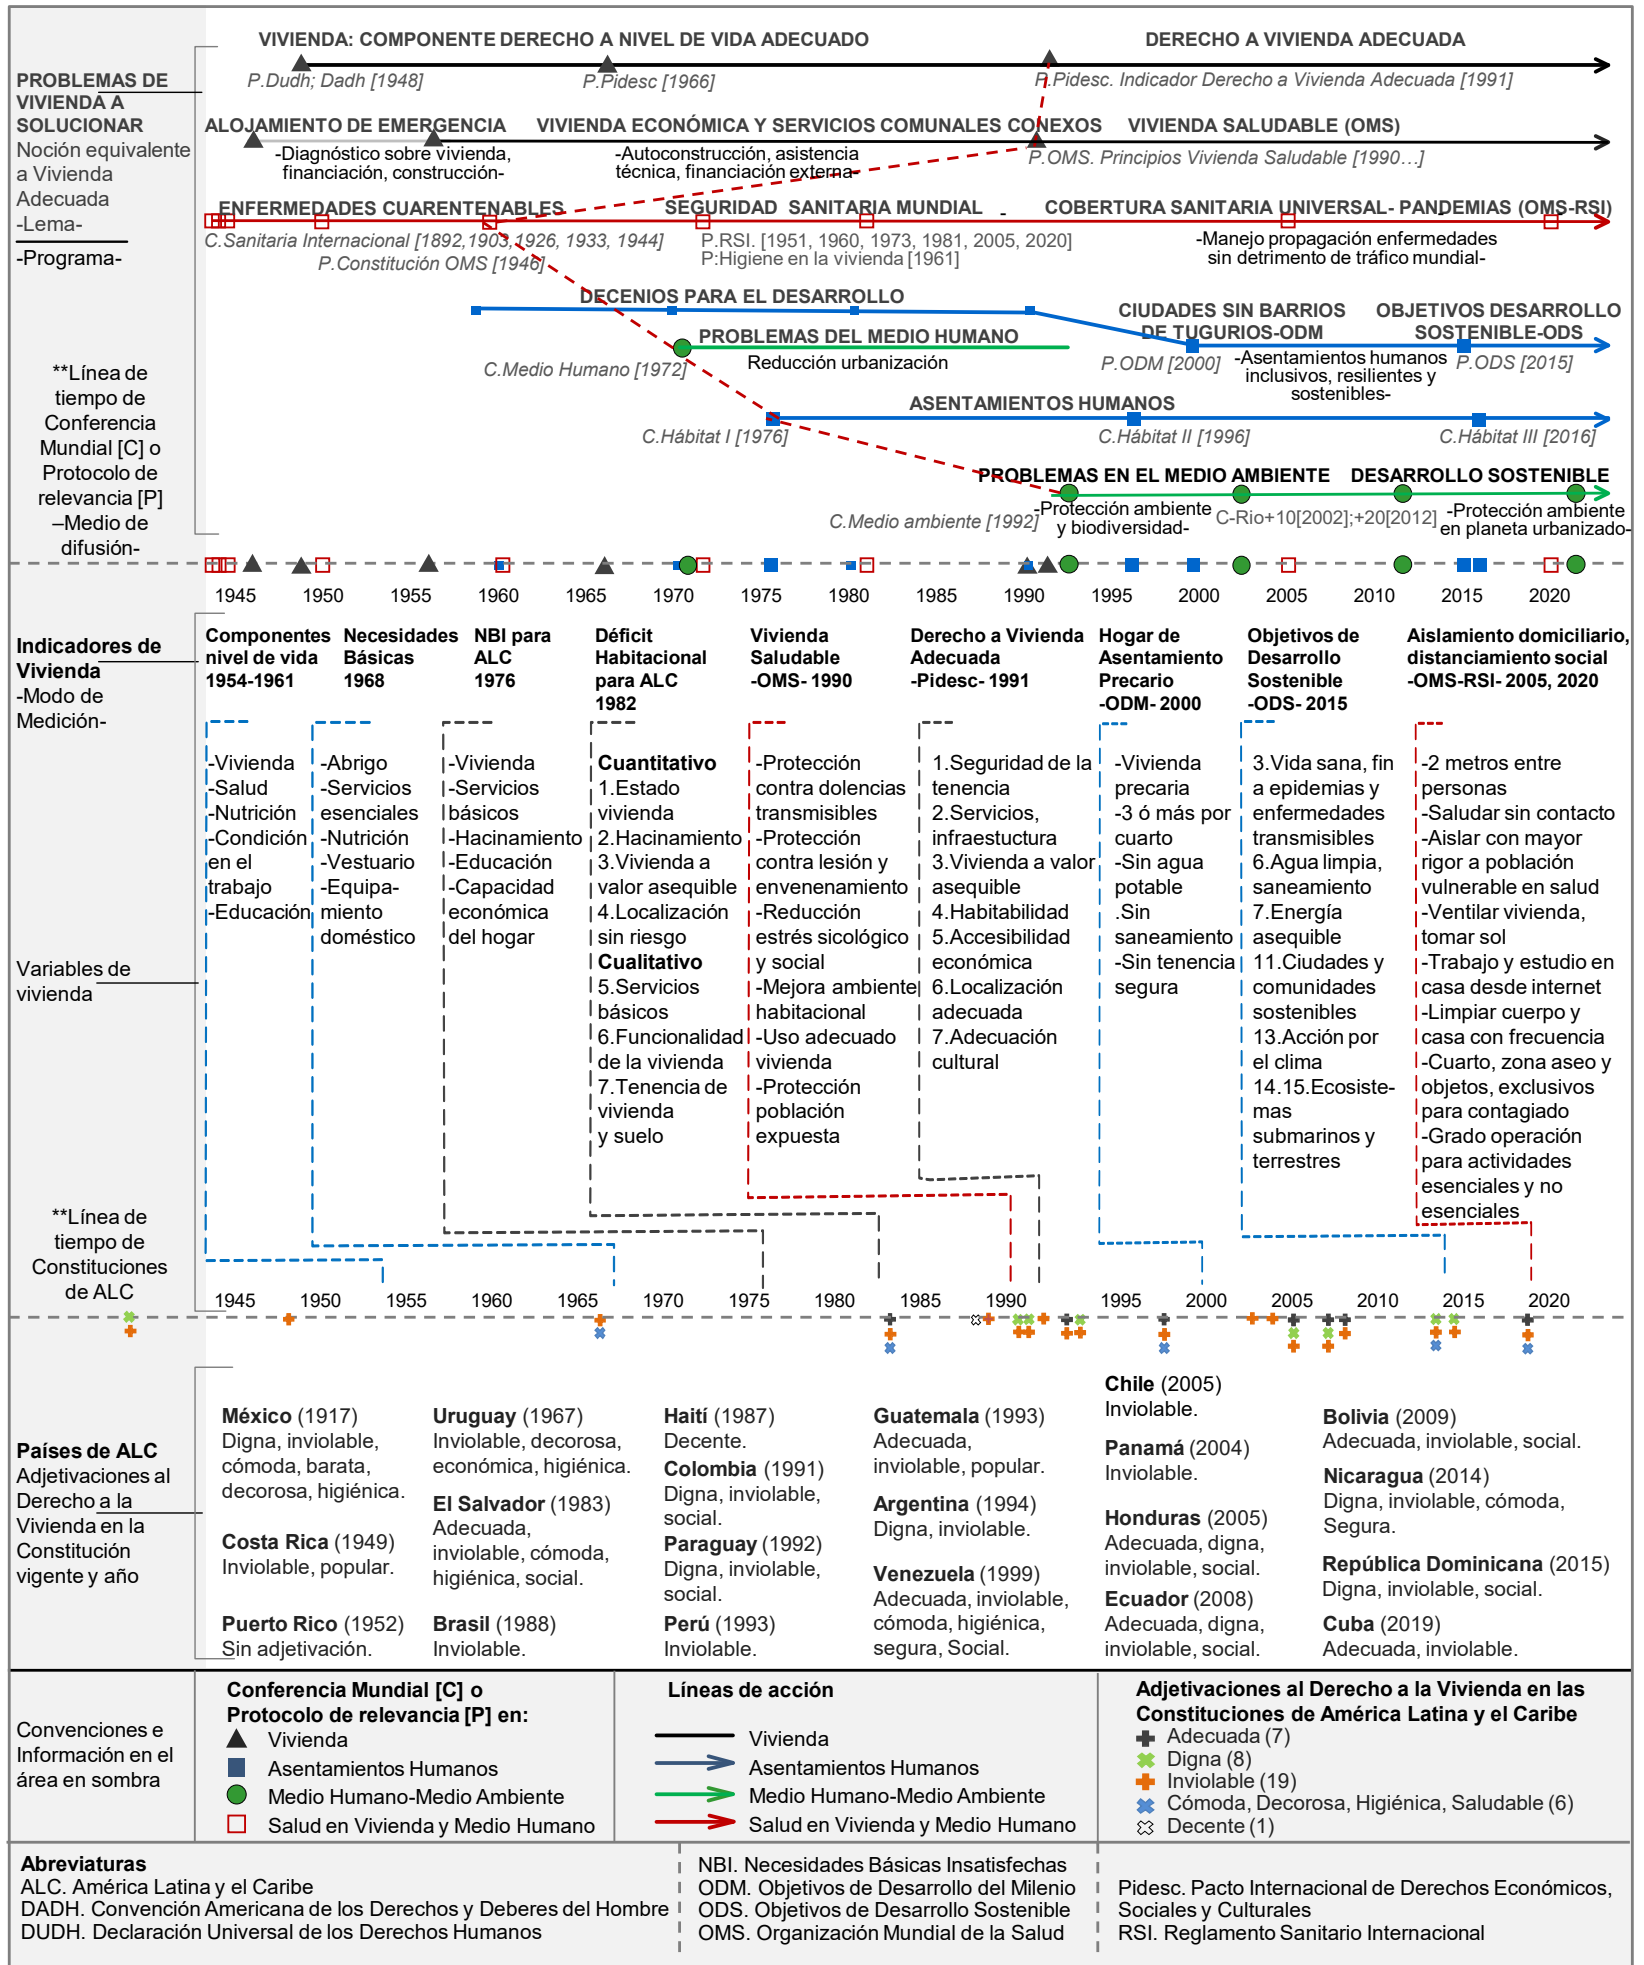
PROBLEMAS DE VIVIENDA A SOLUCIONAR
Noción equivalente a Vivienda Adecuada
-Lema-
-Programa-

**Línea de tiempo de Conferencia Mundial [C] o Protocolo de relevancia [P] –Medio de difusión-

VIVIENDA: COMPONENTE DERECHO A NIVEL DE VIDA ADECUADO
DERECHO A VIVIENDA ADECUADA
P.Dudh; Dadh [1948]
P.Pidesc [1966]
P.Pidesc. Indicador Derecho a Vivienda Adecuada [1991]

ALOJAMIENTO DE EMERGENCIA
VIVIENDA ECONÓMICA Y SERVICIOS COMUNALES CONEXOS
VIVIENDA SALUDABLE (OMS)
-Diagnóstico sobre vivienda, financiación, construcción-
-Autoconstrucción, asistencia técnica, financiación externa-
P.OMS. Principios Vivienda Saludable [1990…]

ENFERMEDADES CUARENTENABLES
SEGURIDAD SANITARIA MUNDIAL
COBERTURA SANITARIA UNIVERSAL- PANDEMIAS (OMS-RSI)
C.Sanitaria Internacional [1892,1903,1926, 1933, 1944]
P.Constitución OMS [1946]
P.RSI. [1951, 1960, 1973, 1981, 2005, 2020]
P:Higiene en la vivienda [1961]
-Manejo propagación enfermedades sin detrimento de tráfico mundial-

DECENIOS PARA EL DESARROLLO
CIUDADES SIN BARRIOS DE TUGURIOS-ODM
OBJETIVOS DESARROLLO SOSTENIBLE-ODS
PROBLEMAS DEL MEDIO HUMANO
Reducción urbanización
C.Medio Humano [1972]
P.ODM [2000]
-Asentamientos humanos inclusivos, resilientes y sostenibles-
P.ODS [2015]

ASENTAMIENTOS HUMANOS
C.Hábitat I [1976]
C.Hábitat II [1996]
C.Hábitat III [2016]

PROBLEMAS EN EL MEDIO AMBIENTE
DESARROLLO SOSTENIBLE
C.Medio ambiente [1992]
-Protección ambiente y biodiversidad-
C-Rio+10[2002];+20[2012]
-Protección ambiente en planeta urbanizado-

1945 1950 1955 1960 1965 1970 1975 1980 1985 1990 1995 2000 2005 2010 2015 2020

Indicadores de Vivienda
-Modo de Medición-

Variables de vivienda

Componentes nivel de vida 1954-1961
Necesidades Básicas 1968
NBI para ALC 1976
Déficit Habitacional para ALC 1982
Vivienda Saludable -OMS- 1990
Derecho a Vivienda Adecuada -Pidesc- 1991
Hogar de Asentamiento Precario -ODM- 2000
Objetivos de Desarrollo Sostenible -ODS- 2015
Aislamiento domiciliario, distanciamiento social -OMS-RSI- 2005, 2020

-Vivienda
-Salud
-Nutrición
-Condición en el trabajo
-Educación

-Abrigo
-Servicios esenciales
-Nutrición
-Vestuario
-Equipamiento doméstico

-Vivienda
-Servicios básicos
-Hacinamiento
-Educación
-Capacidad económica del hogar

Cuantitativo
1.Estado vivienda
2.Hacinamiento
3.Vivienda a valor asequible
4.Localización sin riesgo
Cualitativo
5.Servicios básicos
6.Funcionalidad de la vivienda
7.Tenencia de vivienda y suelo

-Protección contra dolencias transmisibles
-Protección contra lesión y envenenamiento
-Reducción estrés sicológico y social
-Mejora ambiente habitacional
-Uso adecuado vivienda
-Protección población expuesta

1.Seguridad de la tenencia
2.Servicios, infraestuctura
3.Vivienda a valor asequible
4.Habitabilidad
5.Accesibilidad económica
6.Localización adecuada
7.Adecuación cultural

-Vivienda precaria
-3 ó más por cuarto
-Sin agua potable
.Sin saneamiento
-Sin tenencia segura

3.Vida sana, fin a epidemias y enfermedades transmisibles
6.Agua limpia, saneamiento
7.Energía asequible
11.Ciudades y comunidades sostenibles
13.Acción por el clima
14.15.Ecosistemas submarinos y terrestres

-2 metros entre personas
-Saludar sin contacto
-Aislar con mayor rigor a población vulnerable en salud
-Ventilar vivienda, tomar sol
-Trabajo y estudio en casa desde internet
-Limpiar cuerpo y casa con frecuencia
-Cuarto, zona aseo y objetos, exclusivos para contagiado
-Grado operación para actividades esenciales y no esenciales

**Línea de tiempo de Constituciones de ALC

1945 1950 1955 1960 1965 1970 1975 1980 1985 1990 1995 2000 2005 2010 2015 2020

Países de ALC
Adjetivaciones al Derecho a la Vivienda en la Constitución vigente y año

México (1917)
Digna, inviolable, cómoda, barata, decorosa, higiénica.
Costa Rica (1949)
Inviolable, popular.
Puerto Rico (1952)
Sin adjetivación.

Uruguay (1967)
Inviolable, decorosa, económica, higiénica.
El Salvador (1983)
Adecuada, inviolable, cómoda, higiénica, social.
Brasil (1988)
Inviolable.

Haití (1987)
Decente.
Colombia (1991)
Digna, inviolable, social.
Paraguay (1992)
Digna, inviolable, social.
Perú (1993)
Inviolable.

Guatemala (1993)
Adecuada, inviolable, popular.
Argentina (1994)
Digna, inviolable.
Venezuela (1999)
Adecuada, inviolable, cómoda, higiénica, segura, Social.

Chile (2005)
Inviolable.
Panamá (2004)
Inviolable.
Honduras (2005)
Adecuada, digna, inviolable, social.
Ecuador (2008)
Adecuada, digna, inviolable, social.

Bolivia (2009)
Adecuada, inviolable, social.
Nicaragua (2014)
Digna, inviolable, cómoda, Segura.
República Dominicana (2015)
Digna, inviolable, social.
Cuba (2019)
Adecuada, inviolable.

Convenciones e Información en el área en sombra

Conferencia Mundial [C] o Protocolo de relevancia [P] en:
Vivienda
Asentamientos Humanos
Medio Humano-Medio Ambiente
Salud en Vivienda y Medio Humano

Líneas de acción
Vivienda
Asentamientos Humanos
Medio Humano-Medio Ambiente
Salud en Vivienda y Medio Humano

Adjetivaciones al Derecho a la Vivienda en las Constituciones de América Latina y el Caribe
Adecuada (7)
Digna (8)
Inviolable (19)
Cómoda, Decorosa, Higiénica, Saludable (6)
Decente (1)

Abreviaturas
ALC. América Latina y el Caribe
DADH. Convención Americana de los Derechos y Deberes del Hombre
DUDH. Declaración Universal de los Derechos Humanos
NBI. Necesidades Básicas Insatisfechas
ODM. Objetivos de Desarrollo del Milenio
ODS. Objetivos de Desarrollo Sostenible
OMS. Organización Mundial de la Salud
Pidesc. Pacto Internacional de Derechos Económicos, Sociales y Culturales
RSI. Reglamento Sanitario Internacional